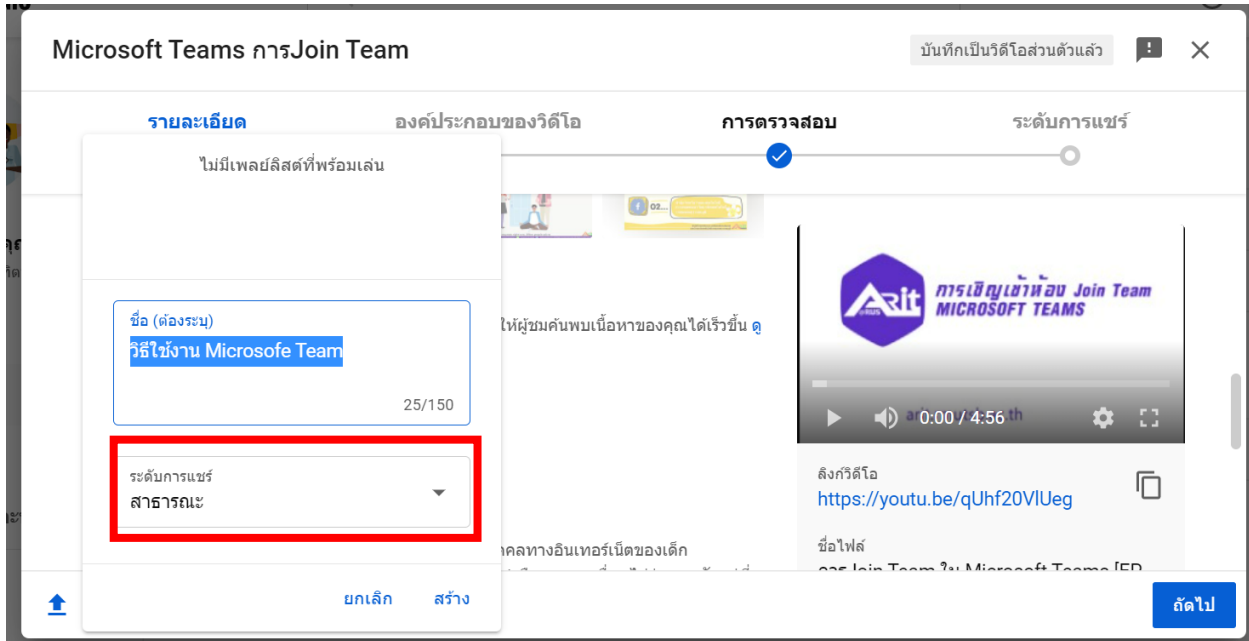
Microsoft Teams การJoin Team

บันทึกเป็นวิดีโอส่วนตัวแล้ว

รายละเอียด องค์ประกอบของวิดีโอ การตรวจสอบ ระดับการแชร์

ไม่มีเพลย์ลิสต์ที่พร้อมเล่น

ชื่อ (ต้องระบุ)
วิธีใช้งาน Microsofe Team
25/150

ระดับการแชร์
สาธารณะ

ยกเลิก สร้าง

ให้ผู้ชมค้นพบเนื้อหาของคุณได้เร็วขึ้น ดู

คคลทางอินเทอร์เน็ตของเด็ก

การเชิญเข้าห้อง Join Team
MICROSOFT TEAMS

0:00 / 4:56

ลิงก์วิดีโอ
https://youtu.be/qUhf20VlUeg

ชื่อไฟล์
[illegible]

ถัดไป